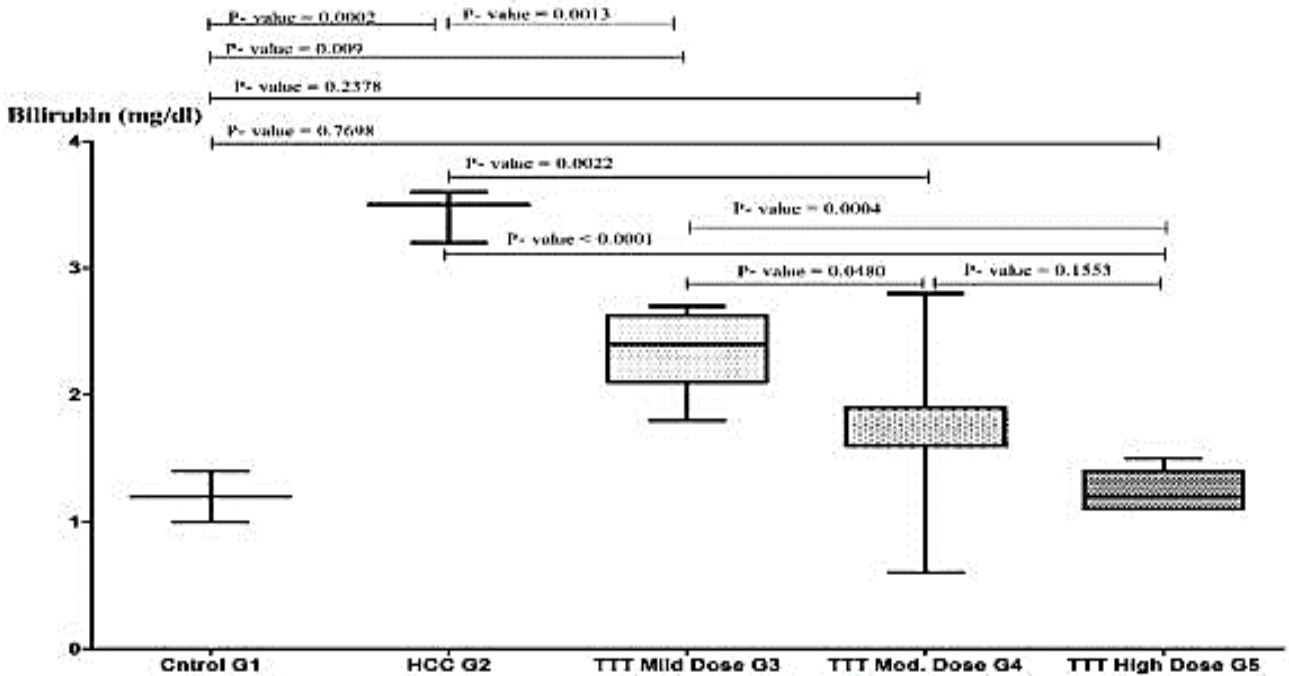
P- value = 0.0002
P- value = 0.0013
P- value = 0.009
P- value = 0.2378
Bilirubin (mg/dl)
P- value = 0.7698
4
P- value = 0.0022
P- value = 0.0004
P- value < 0.0001
3
P- value = 0.0480
P- value = 0.1553
2
1
0
Cntrol G1
HCC G2
TTT Mild Dose G3
TTT Mod. Dose G4
TTT High Dose G5